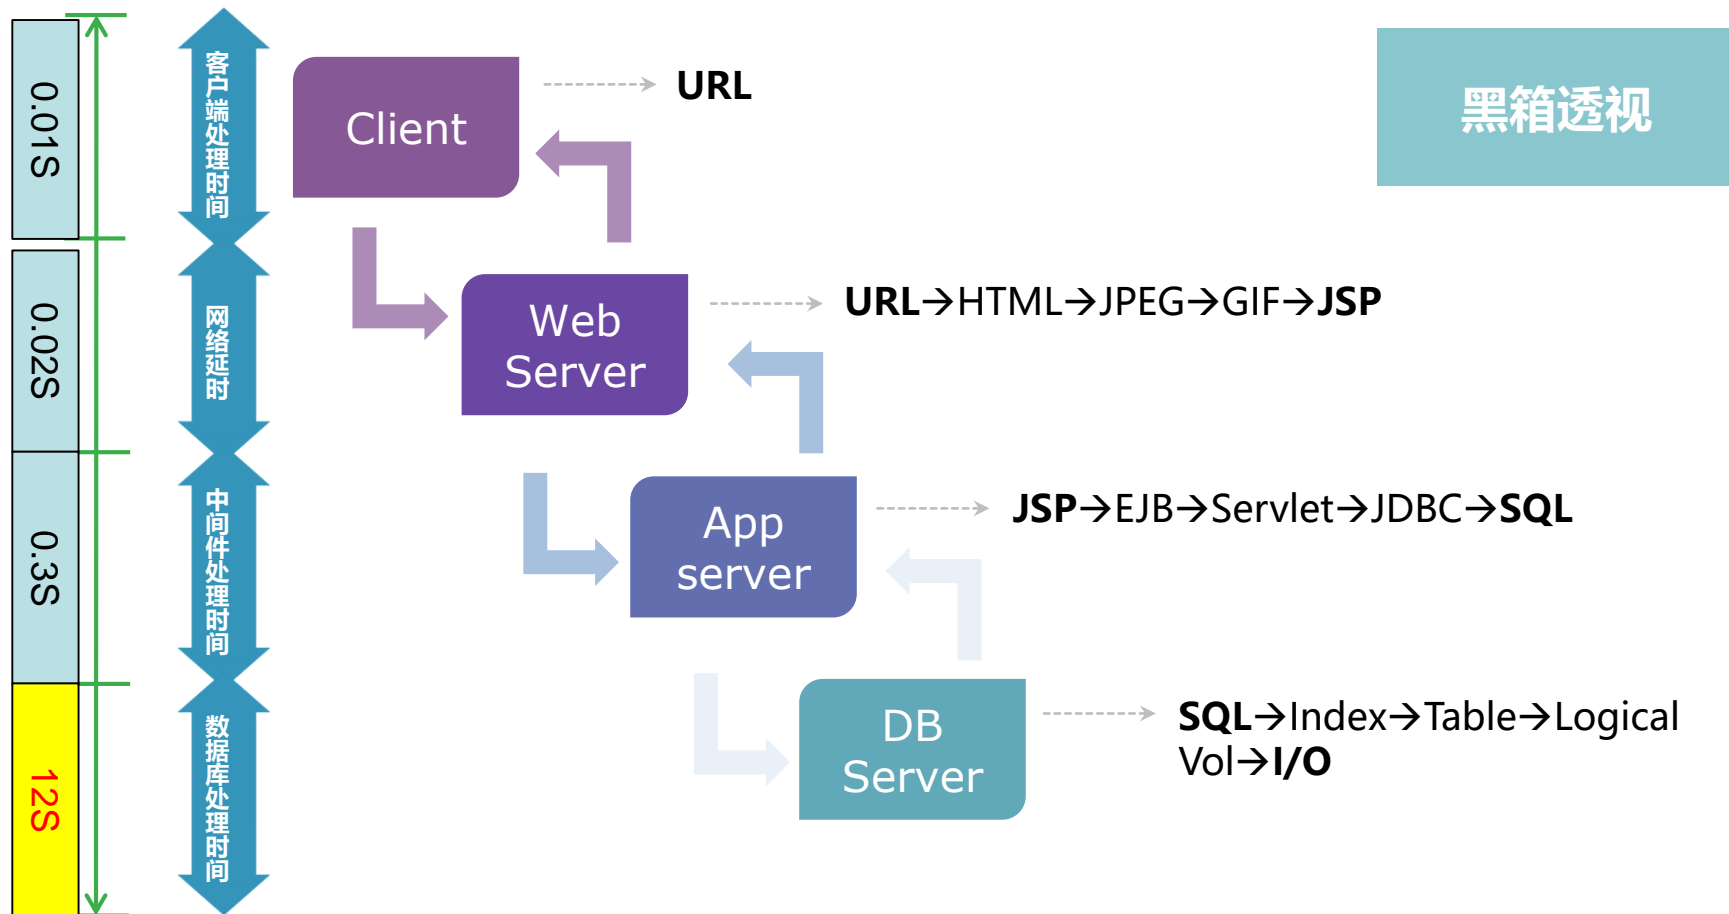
0.01S

0.02S

0.3S

12S

客户端处理时间

网络延时

中间件处理时间

数据库处理时间

Client

URL

黑箱透视

Web Server

URL→HTML→JPEG→GIF→JSP

App server

JSP→EJB→Servlet→JDBC→SQL

DB Server

SQL→Index→Table→Logical Vol→I/O